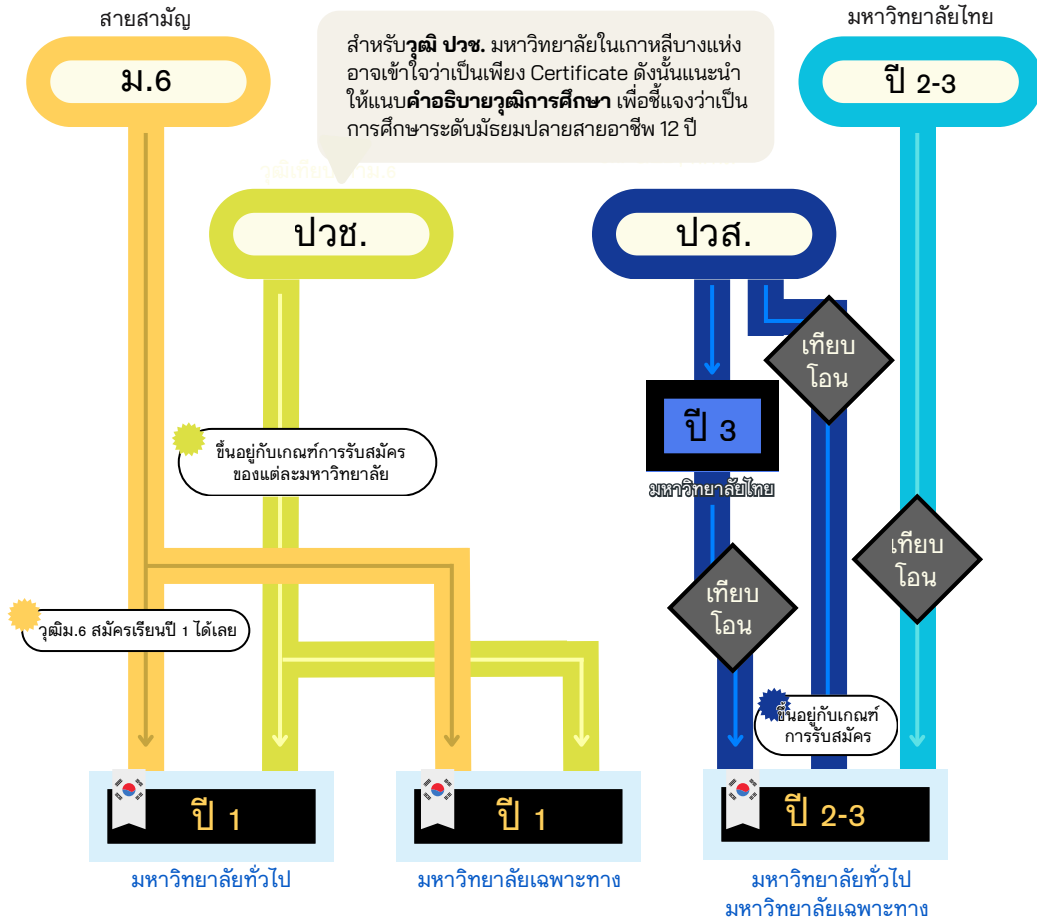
สายสามัญ

ม.6

สำหรับวุฒิ ปวช. มหาวิทยาลัยในเกาหลีบางแห่งอาจเข้าใจว่าเป็นเพียง Certificate ดังนั้นแนะนำให้แนบคำอธิบายวุฒิการศึกษา เพื่อชี้แจงว่าเป็นการศึกษาระดับมัธยมปลายสายอาชีพ 12 ปี

มหาวิทยาลัยไทย

ปี 2-3

ปวช.

ปวส.

เทียบโอน

ปี 3

มหาวิทยาลัยไทย

ขึ้นอยู่กับเกณฑ์การรับสมัครของแต่ละมหาวิทยาลัย

เทียบโอน

เทียบโอน

วุฒิม.6 สมัครเรียนปี 1 ได้เลย

ขึ้นอยู่กับเกณฑ์การรับสมัคร

ปี 1

มหาวิทยาลัยทั่วไป

ปี 1

มหาวิทยาลัยเฉพาะทาง

ปี 2-3

มหาวิทยาลัยทั่วไป
มหาวิทยาลัยเฉพาะทาง